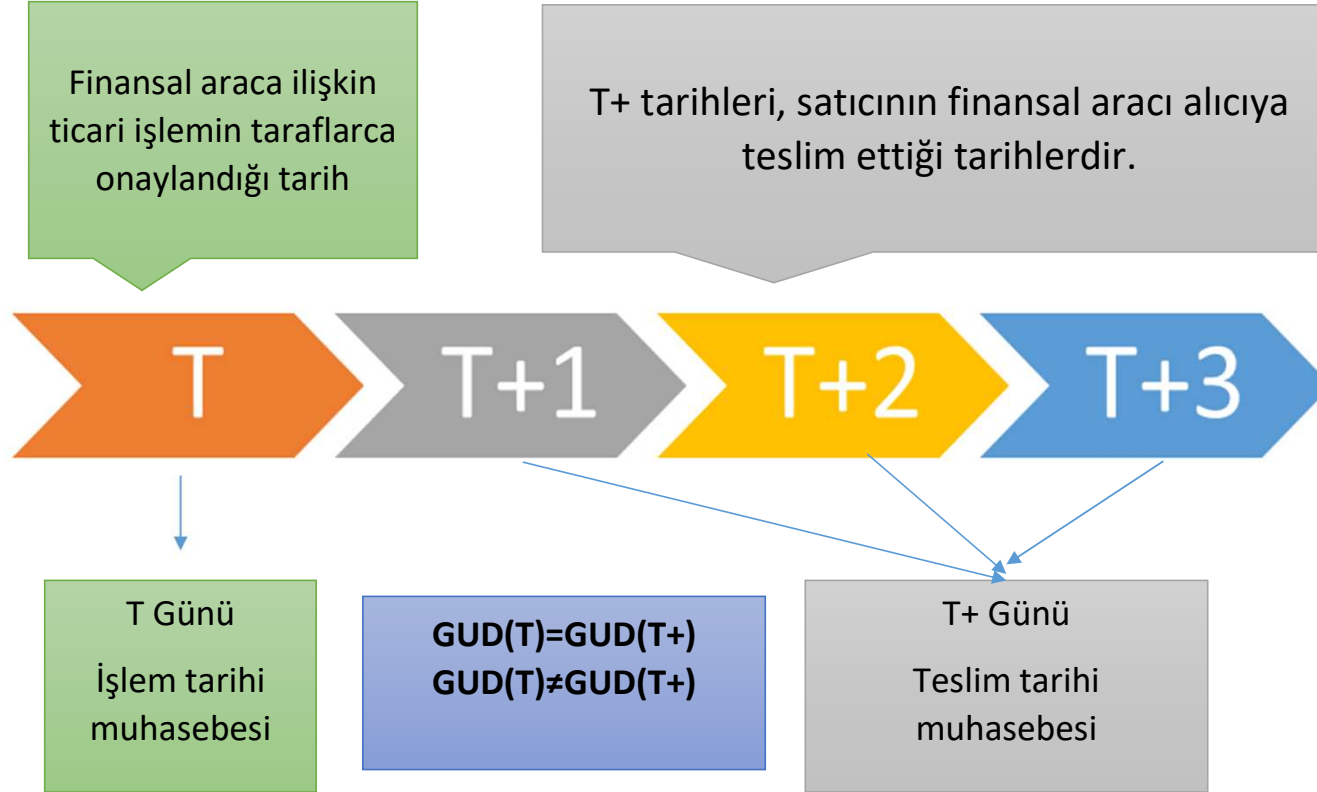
Finansal araca ilişkin ticari işlemin taraflarca onaylandığı tarih

T+ tarihleri, satıcının finansal aracı alıcıya teslim ettiği tarihlerdir.

T

T+1

T+2

T+3

T Günü

İşlem tarihi muhasebesi

**GUD(T)=GUD(T+)**
**GUD(T)≠GUD(T+)**

T+ Günü

Teslim tarihi muhasebesi